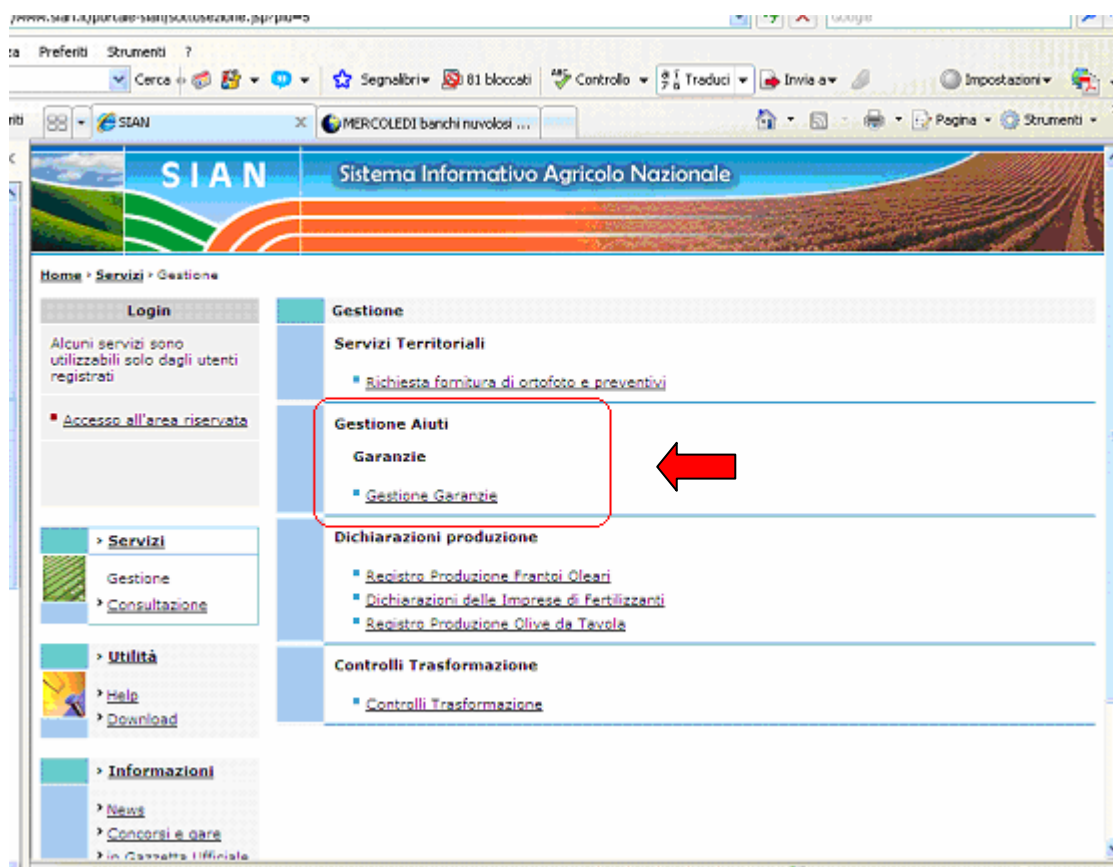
/www.sian.it/portale-sian/sottosezione.jsp?pid=5
Google

za Preferiti Strumenti ?
Cerca Segnalibri 81 bloccati Controllo Traduci Invia a Impostazioni
riti SIAN MERCOLEDI banchi nuvolosi ... Pagina Strumenti

SIAN Sistema Informativo Agricolo Nazionale

Home › Servizi › Gestione

Login
Alcuni servizi sono utilizzabili solo dagli utenti registrati
Accesso all'area riservata

› Servizi
Gestione
› Consultazione

› Utilità
› Help
› Download

› Informazioni
› News
› Concorsi e gare
› in Gazzetta Ufficiale

Gestione
Servizi Territoriali
Richiesta fornitura di ortofoto e preventivi

Gestione Aiuti
Garanzie
Gestione Garanzie

Dichiarazioni produzione
Registro Produzione Frantoi Oleari
Dichiarazioni delle Imprese di Fertilizzanti
Registro Produzione Olive da Tavola

Controlli Trasformazione
Controlli Trasformazione